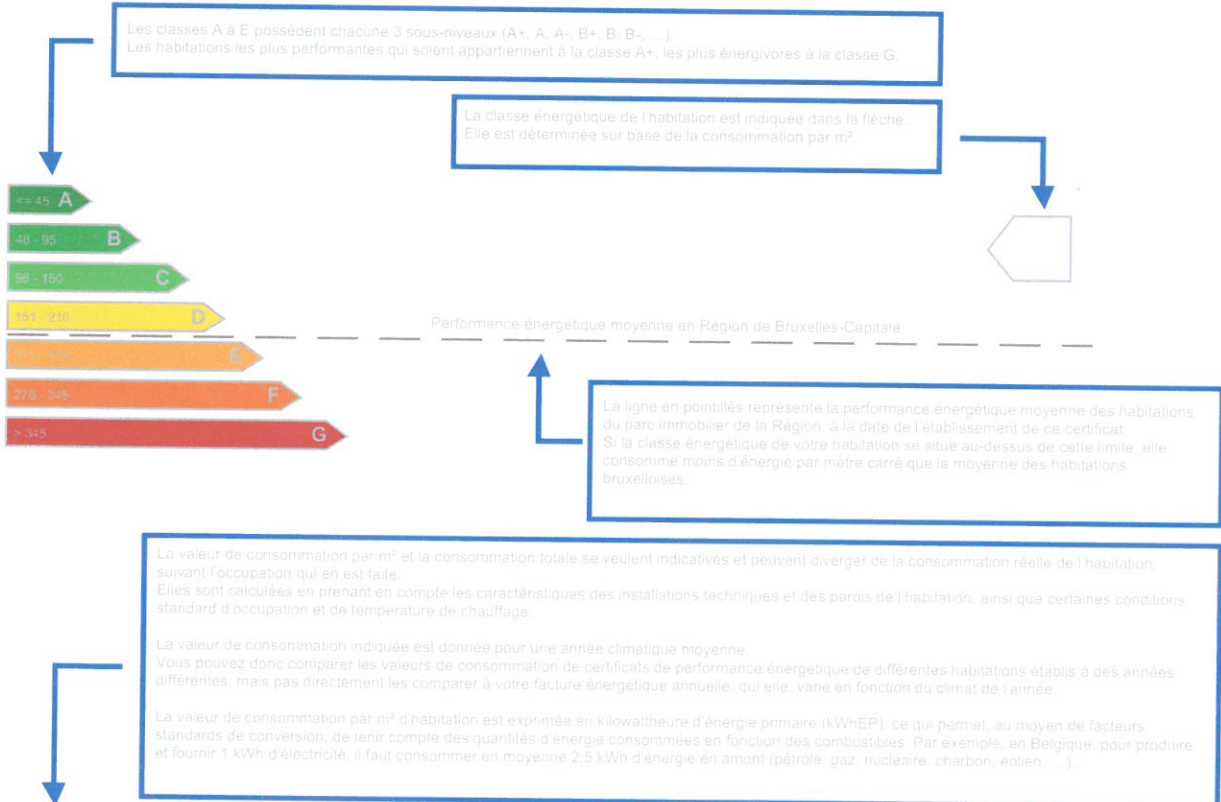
Les classes A à E possèdent chacune 3 sous-niveaux (A+, A, A-, B+, B, B-, ...).
Les habitations les plus performantes qui soient appartiennent à la classe A+, les plus énergivores à la classe G.

La classe énergétique de l'habitation est indiquée dans la flèche.
Elle est déterminée sur base de la consommation par m².

<= 45 A
46 - 95 B
96 - 150 C
151 - 210 D
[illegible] E
276 - 345 F
> 345 G

Performance énergétique moyenne en Région de Bruxelles-Capitale

La ligne en pointillés représente la performance énergétique moyenne des habitations du parc immobilier de la Région, à la date de l'établissement de ce certificat.
Si la classe énergétique de votre habitation se situe au-dessus de cette limite, elle consomme moins d'énergie par mètre carré que la moyenne des habitations bruxelloises.

La valeur de consommation par m² et la consommation totale se veulent indicatives et peuvent diverger de la consommation réelle de l'habitation, suivant l'occupation qui en est faite.
Elles sont calculées en prenant en compte les caractéristiques des installations techniques et des parois de l'habitation, ainsi que certaines conditions standard d'occupation et de température de chauffage.

La valeur de consommation indiquée est donnée pour une année climatique moyenne.
Vous pouvez donc comparer les valeurs de consommation de certificats de performance énergétique de différentes habitations établis à des années différentes, mais pas directement les comparer à votre facture énergétique annuelle, qui elle, varie en fonction du climat de l'année.

La valeur de consommation par m² d'habitation est exprimée en kilowattheure d'énergie primaire (kWhEP), ce qui permet, au moyen de facteurs standards de conversion, de tenir compte des quantités d'énergie consommées en fonction des combustibles. Par exemple, en Belgique, pour produire et fournir 1 kWh d'électricité, il faut consommer en moyenne 2,5 kWh d'énergie en amont (pétrole, gaz, nucléaire, charbon, éolien, ...).